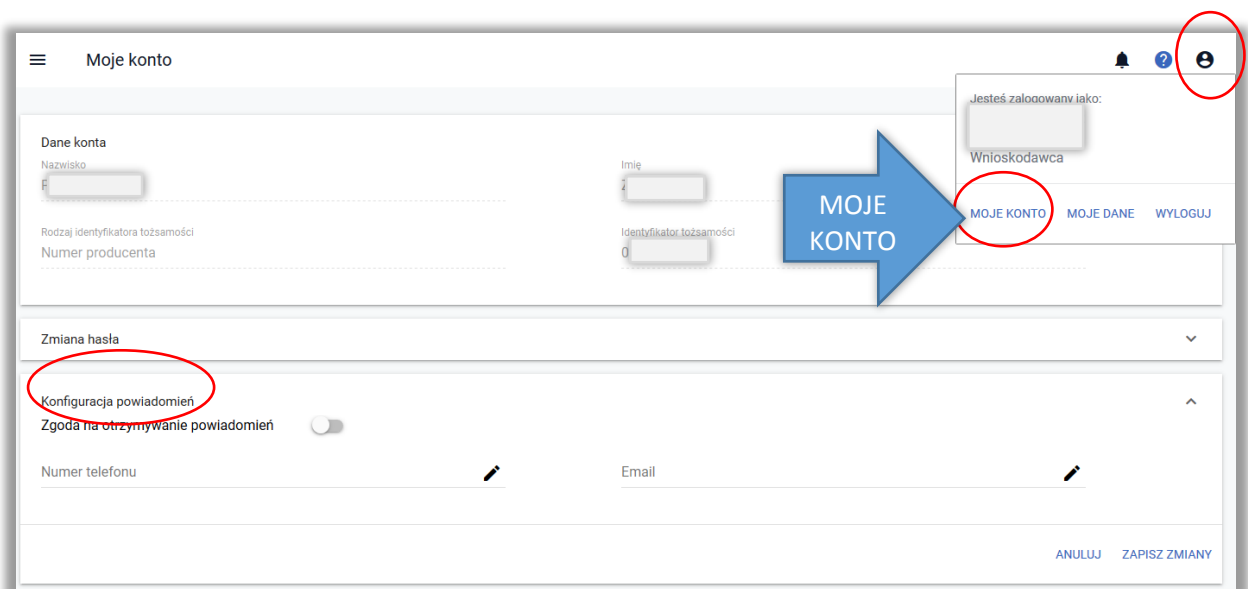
Moje konto

Jesteś zalogowany jako:
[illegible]
Wnioskodawca

MOJE KONTO MOJE DANE WYLOGUJ

MOJE KONTO

Dane konta

Nazwisko
F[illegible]

Imię
Z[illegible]

Rodzaj identyfikatora tożsamości
Numer producenta

Identyfikator tożsamości
0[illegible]

Zmiana hasła

Konfiguracja powiadomień

Zgoda na otrzymywanie powiadomień

Numer telefonu

Email

ANULUJ ZAPISZ ZMIANY